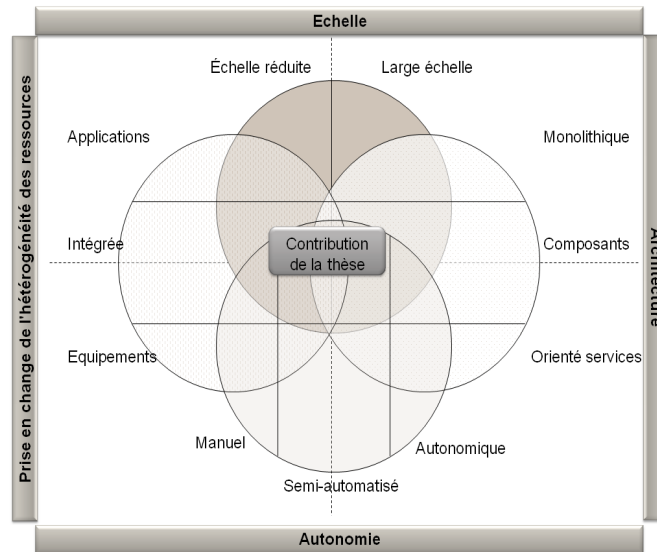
Echelle

Prise en change de l'hétérogénéité des ressources

Architecture

Autonomie

Échelle réduite

Large échelle

Applications

Monolithique

Intégrée

Contribution de la thèse

Composants

Equipements

Orienté services

Manuel

Autonomique

Semi-automatisé